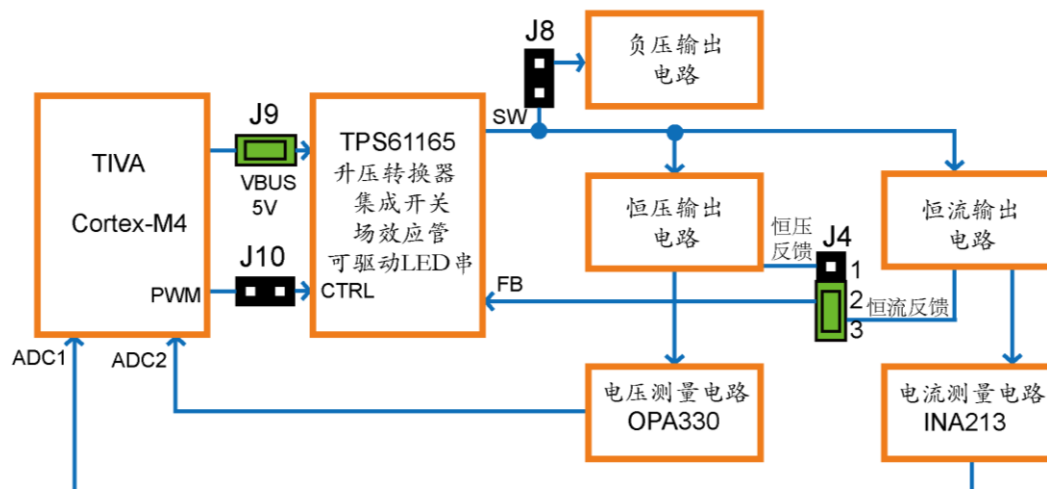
J8

负压输出电路

J9

TIVA

Cortex-M4

VBUS 5V

TPS61165
升压转换器
集成开关
场效应管
可驱动LED串

SW

恒压输出电路

恒流输出电路

恒压反馈

J4

1

2

3

恒流反馈

J10

PWM

CTRL

FB

ADC1

ADC2

电压测量电路
OPA330

电流测量电路
INA213